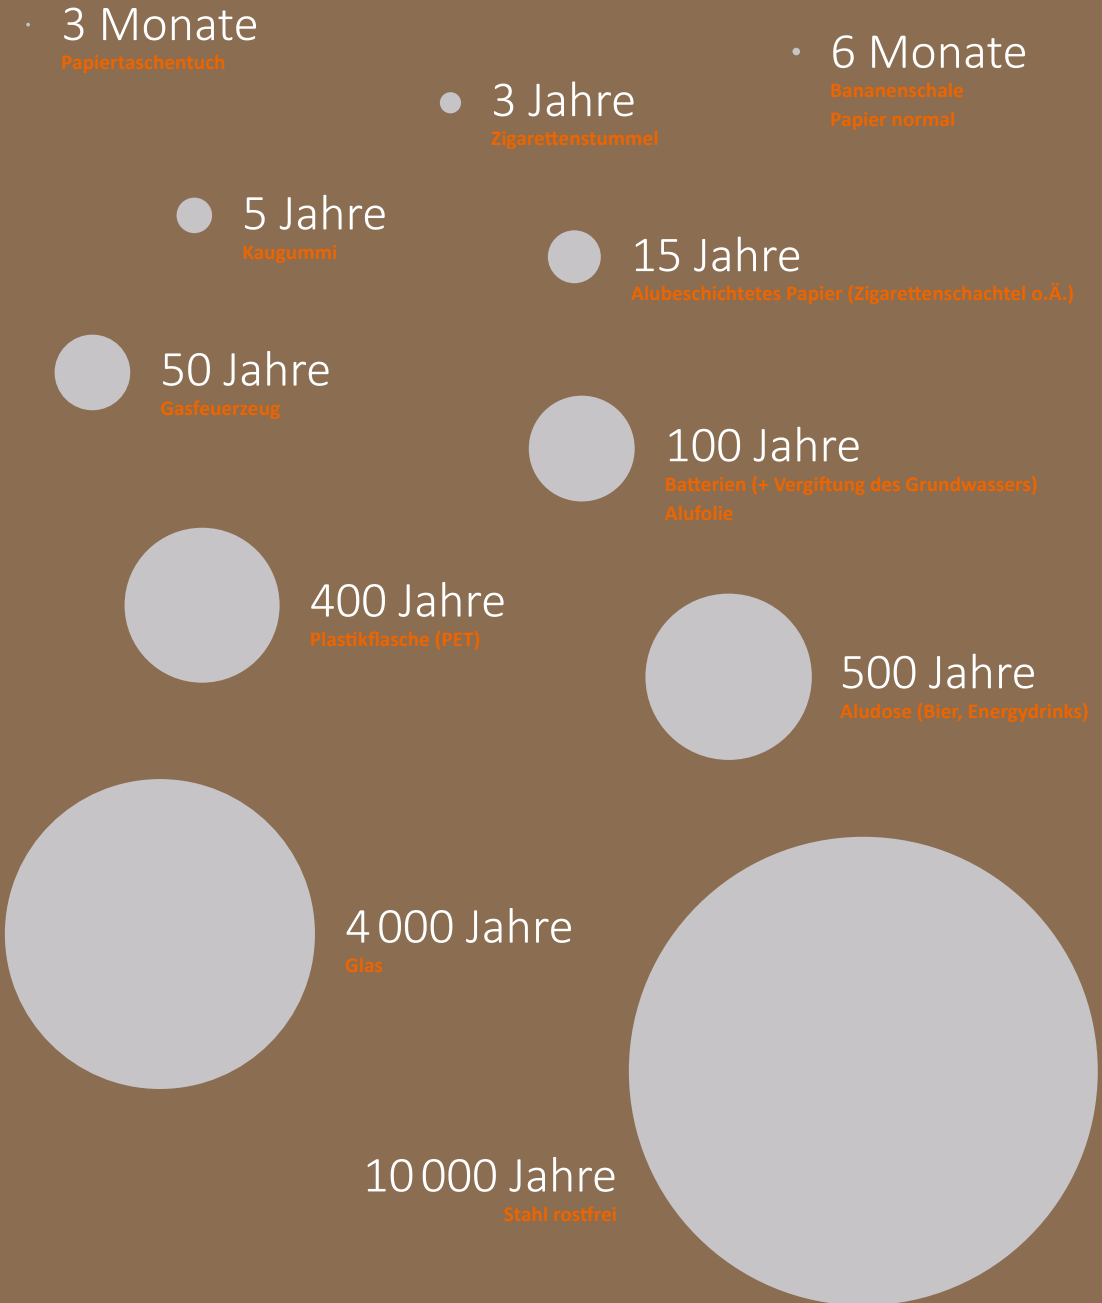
3 Monate
Papiertaschentuch

6 Monate
Bananenschale
Papier normal

3 Jahre
Zigarettenstummel

5 Jahre
Kaugummi

15 Jahre
Alubeschichtetes Papier (Zigarettenschachtel o.Ä.)

50 Jahre
Gasfeuerzeug

100 Jahre
Batterien (+ Vergiftung des Grundwassers)
Alufolie

400 Jahre
Plastikflasche (PET)

500 Jahre
Aludose (Bier, Energydrinks)

4 000 Jahre
Glas

10 000 Jahre
Stahl rostfrei